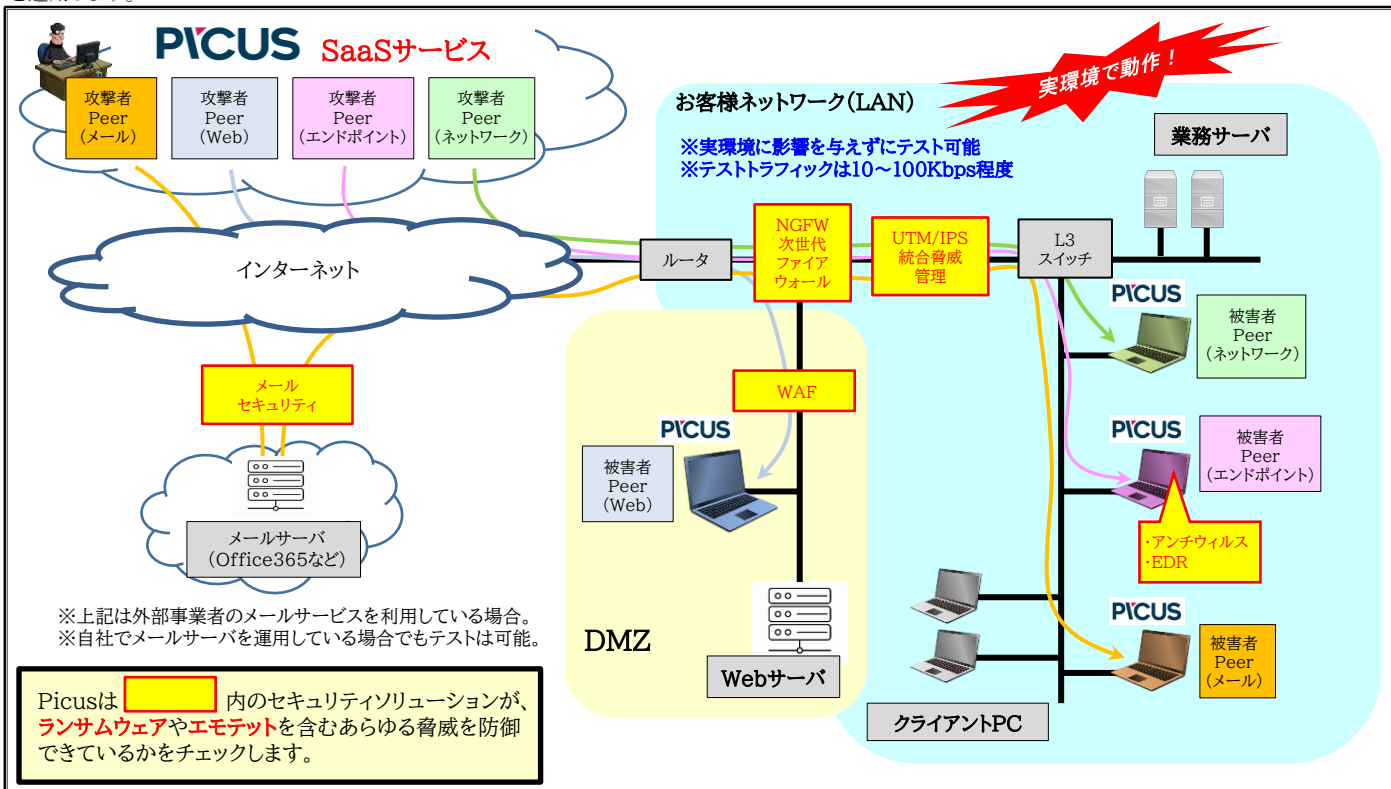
PICUS SaaSサービス

攻撃者 Peer (メール)

攻撃者 Peer (Web)

攻撃者 Peer (エンドポイント)

攻撃者 Peer (ネットワーク)

実環境で動作！

お客様ネットワーク(LAN)

※実環境に影響を与えずにテスト可能
※テストトラフィックは10～100Kbps程度

業務サーバ

インターネット

ルータ

NGFW 次世代 ファイア ウォール

UTM/IPS 統合脅威 管理

L3 スイッチ

PICUS

被害者 Peer (ネットワーク)

メール セキュリティ

WAF

PICUS

被害者 Peer (Web)

PICUS

被害者 Peer (エンドポイント)

・アンチウィルス
・EDR

メールサーバ (Office365など)

※上記は外部事業者のメールサービスを利用している場合。
※自社でメールサーバを運用している場合でもテストは可能。

DMZ

PICUS

被害者 Peer (メール)

Webサーバ

クライアントPC

Picusは [ ] 内のセキュリティソリューションが、ランサムウェアやエモテットを含むあらゆる脅威を防御できているかをチェックします。